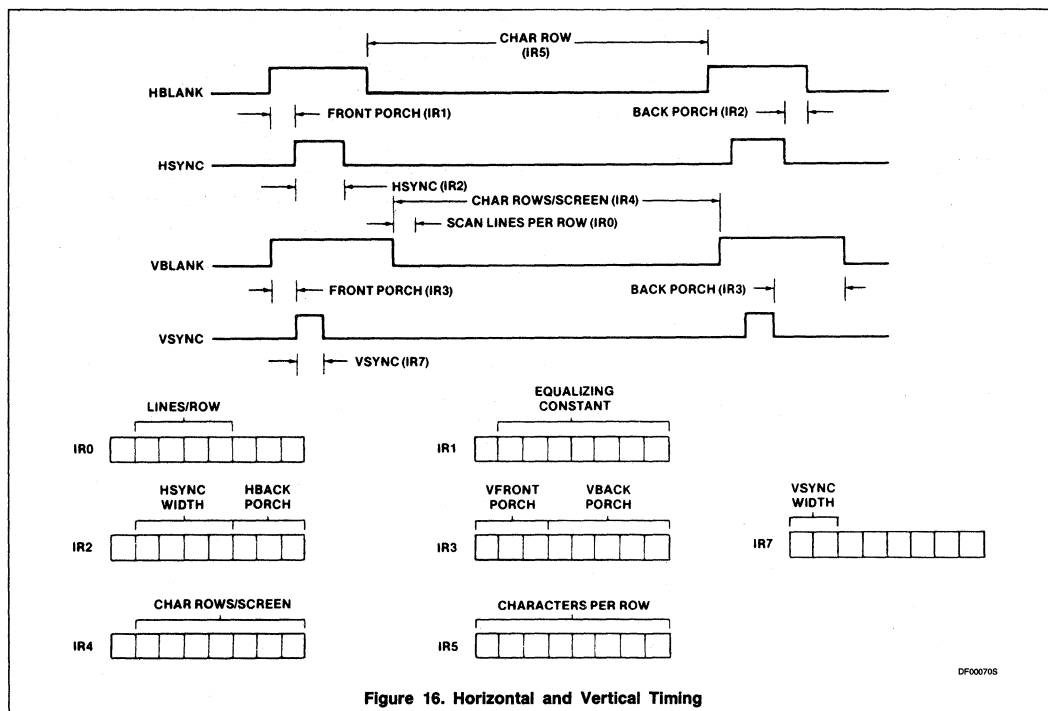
CHAR ROW
(IR5)

HBLANK

FRONT PORCH (IR1)

BACK PORCH (IR2)

HSYNC

HSYNC (IR2)

CHAR ROWS/SCREEN (IR4)

SCAN LINES PER ROW (IR0)

VBLANK

FRONT PORCH (IR3)

BACK PORCH (IR3)

VSYNC

VSYNC (IR7)

LINES/ROW

IR0

EQUALIZING CONSTANT

IR1

HSYNC WIDTH

HBACK PORCH

IR2

VFRONT PORCH

VBACK PORCH

IR3

VSYNC WIDTH

IR7

CHAR ROWS/SCREEN

IR4

CHARACTERS PER ROW

IR5

DF00070S

Figure 16. Horizontal and Vertical Timing